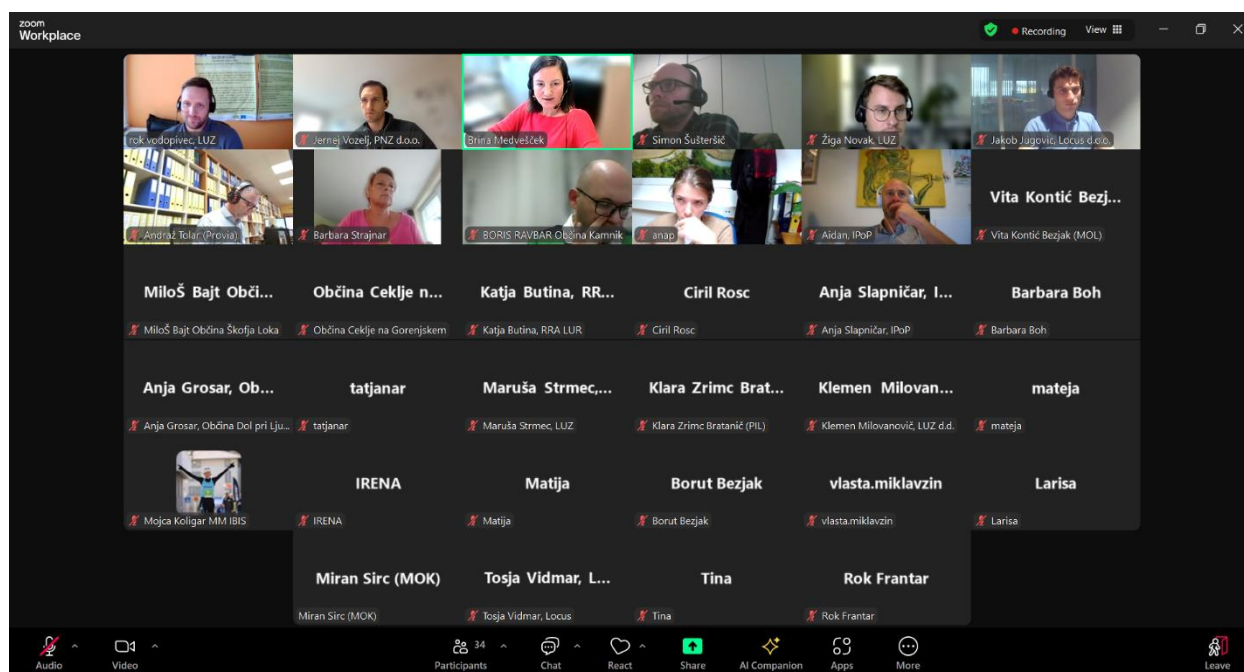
zoom
Workplace

Recording View

rok vodopivec, LUZ
Jernej Vozelj, PNZ d.o.o.
Brina Medvešček
Simon Šušteršič
Žiga Novak, LUZ
Jakob Jugovic, Locus d.o.o.

Andraž Tolar (Provia)
Barbara Strajnar
BORIS RAVBAR Občina Kamnik
anap
Aidan, IPoP
Vita Kontić Bezj...
Vita Kontić Bezjak (MOL)

Miloš Bajt Obči...
Miloš Bajt Občina Škofja Loka
Občina Ceklje n...
Občina Ceklje na Gorenjskem
Katja Butina, RR...
Katja Butina, RRA LUR
Ciril Rosc
Ciril Rosc
Anja Slapničar, I...
Anja Slapničar, IPoP
Barbara Boh
Barbara Boh

Anja Grosar, Ob...
Anja Grosar, Občina Dol pri Lju...
tatjanar
tatjanar
Maruša Strmec,...
Maruša Strmec, LUZ
Klara Zrimc Brat...
Klara Zrimc Bratanič (PIL)
Klemen Milovan...
Klemen Milovanovič, LUZ d.d.
mateja
mateja

Mojca Koligar MM IBIS
IRENA
IRENA
Matija
Matija
Borut Bezjak
Borut Bezjak
vlasta.miklavzin
vlasta.miklavzin
Larisa
Larisa

Miran Sirc (MOK)
Miran Sirc (MOK)
Tosja Vidmar, L...
Tosja Vidmar, Locus
Tina
Tina
Rok Frantar
Rok Frantar

Audio
Video
34
Participants
Chat
React
Share
AI Companion
Apps
More
Leave